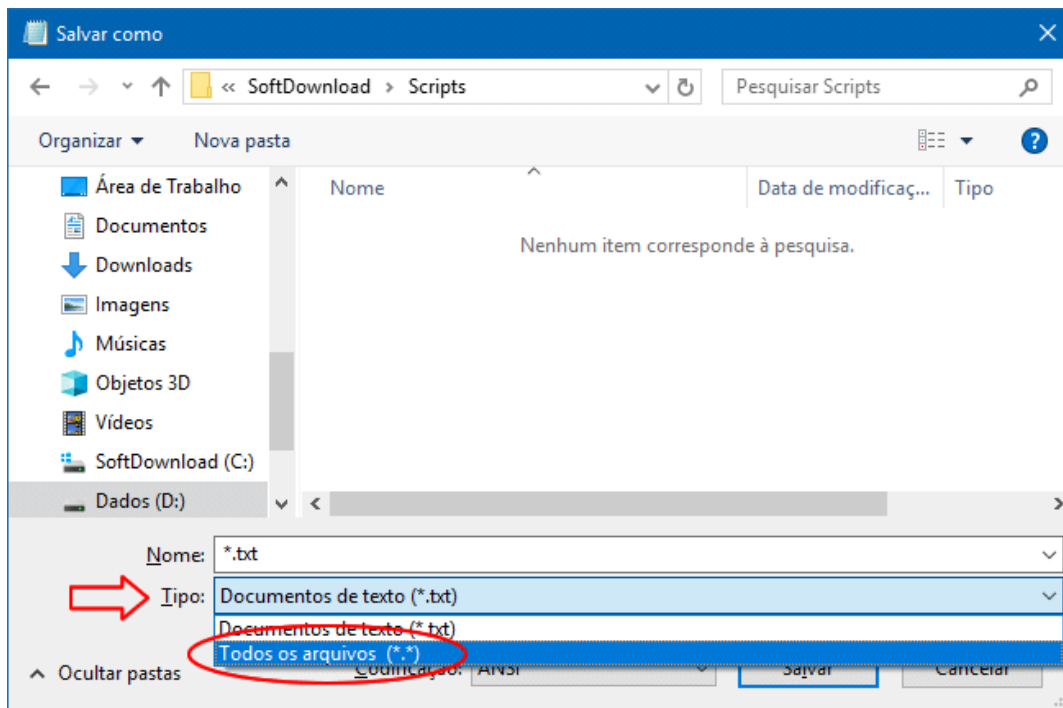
Salvar como

« SoftDownload › Scripts

Pesquisar Scripts

Organizar ▾ Nova pasta

Área de Trabalho
Documentos
Downloads
Imagens
Músicas
Objetos 3D
Vídeos
SoftDownload (C:)
Dados (D:)

| Nome | Data de modificaç... | Tipo |
|---|---|---|

Nenhum item corresponde à pesquisa.

Nome: *.txt

Tipo: Documentos de texto (*.txt)

Documentos de texto (*.txt)
Todos os arquivos (*.*)

Ocultar pastas

Codificação: ANSI

Salvar

Cancelar